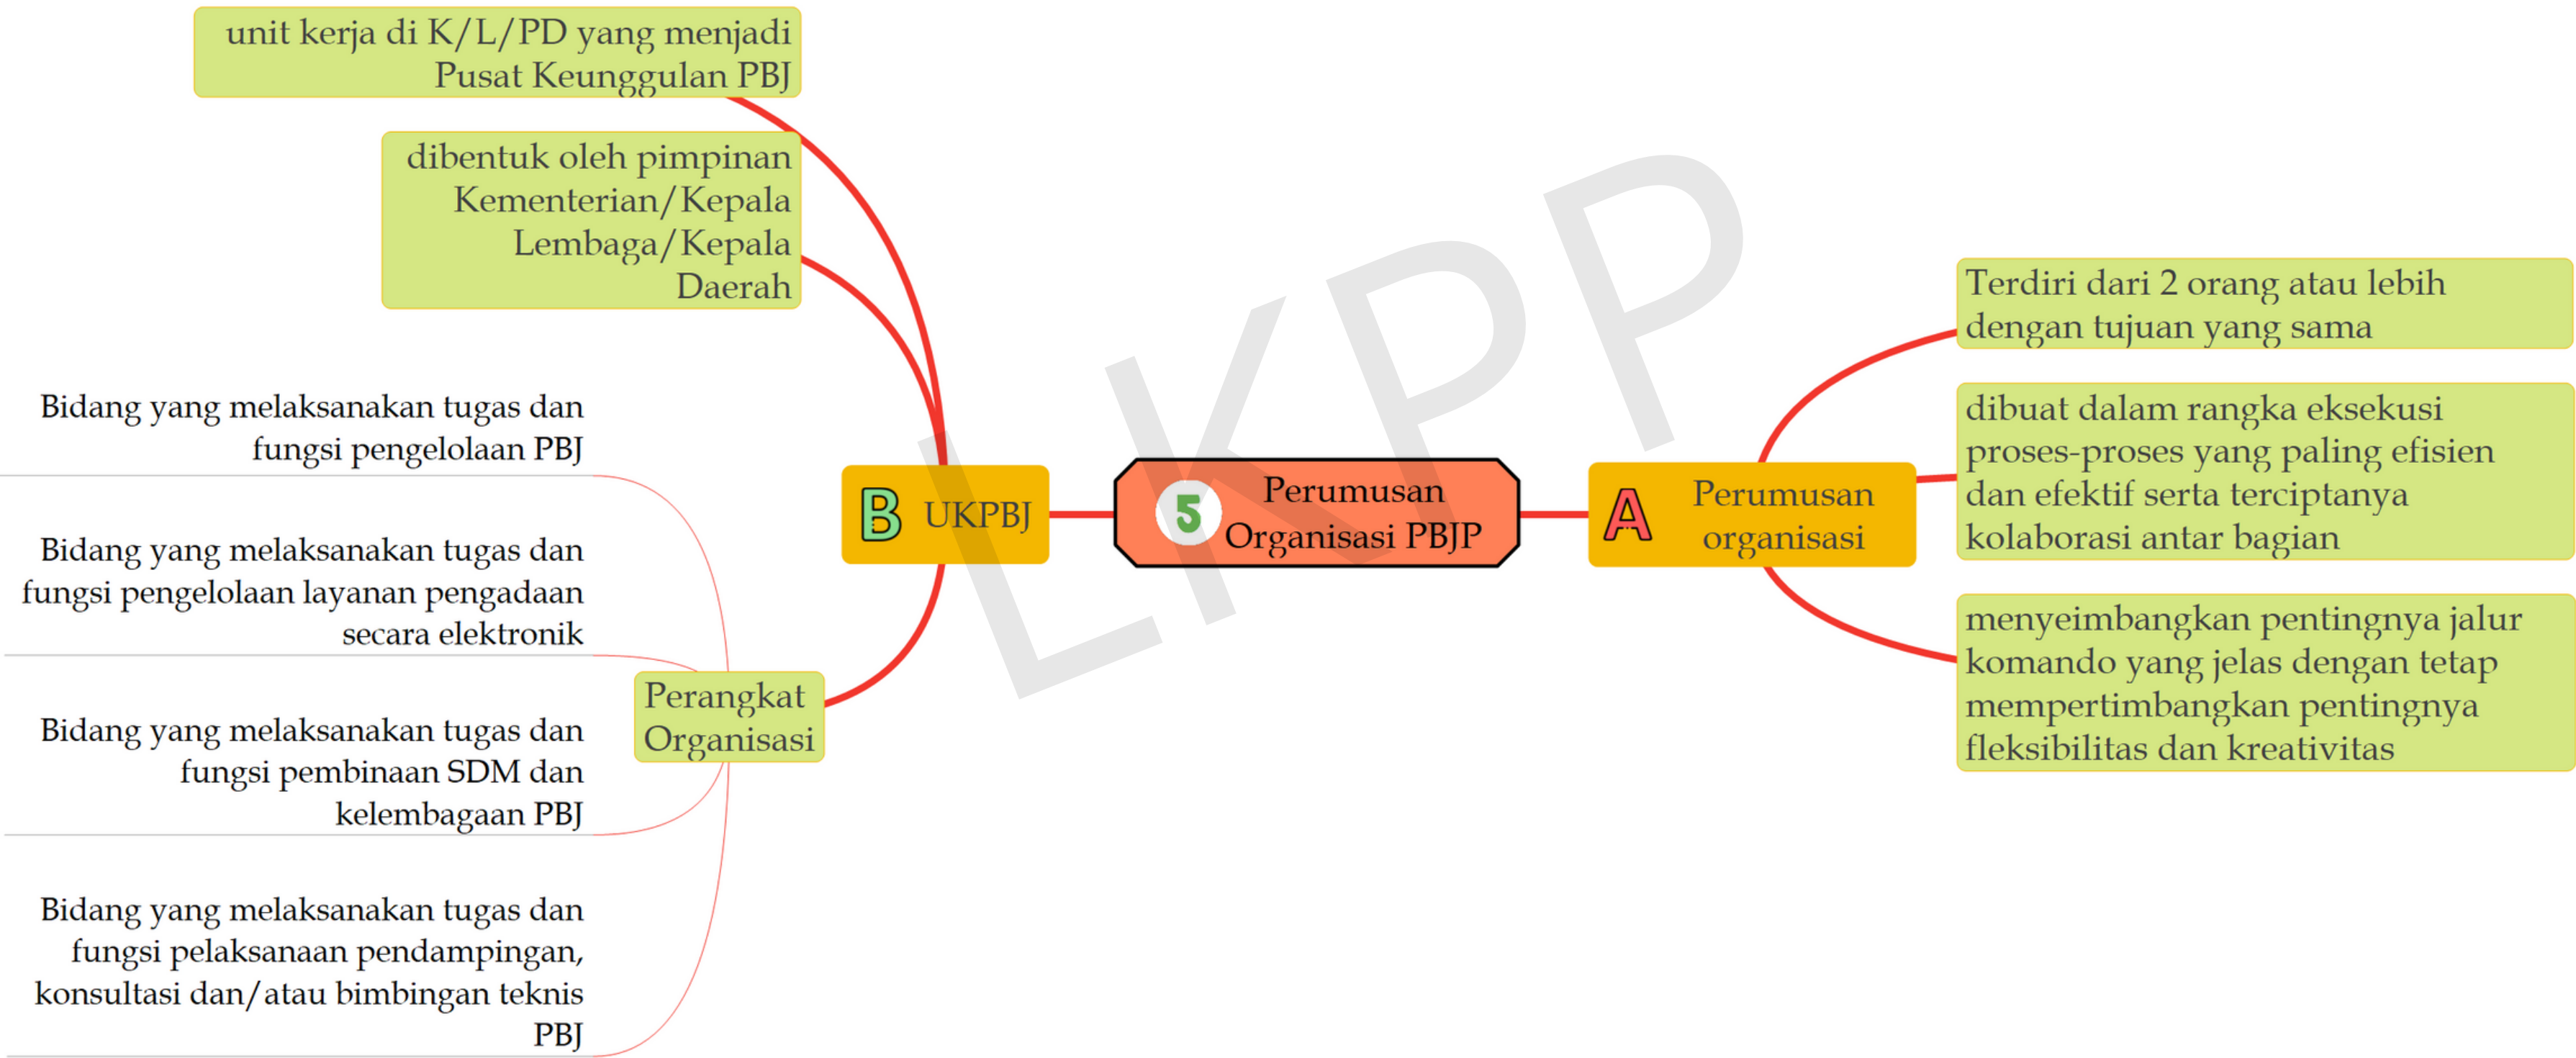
5 Perumusan Organisasi PBJP

A Perumusan organisasi

Terdiri dari 2 orang atau lebih dengan tujuan yang sama

dibuat dalam rangka eksekusi proses-proses yang paling efisien dan efektif serta terciptanya kolaborasi antar bagian

menyeimbangkan pentingnya jalur komando yang jelas dengan tetap mempertimbangkan pentingnya fleksibilitas dan kreativitas

B UKPBJ

unit kerja di K/L/PD yang menjadi Pusat Keunggulan PBJ

dibentuk oleh pimpinan Kementerian/Kepala Lembaga/Kepala Daerah

Perangkat Organisasi

Bidang yang melaksanakan tugas dan fungsi pengelolaan PBJ

Bidang yang melaksanakan tugas dan fungsi pengelolaan layanan pengadaan secara elektronik

Bidang yang melaksanakan tugas dan fungsi pembinaan SDM dan kelembagaan PBJ

Bidang yang melaksanakan tugas dan fungsi pelaksanaan pendampingan, konsultasi dan/atau bimbingan teknis PBJ

LKPP